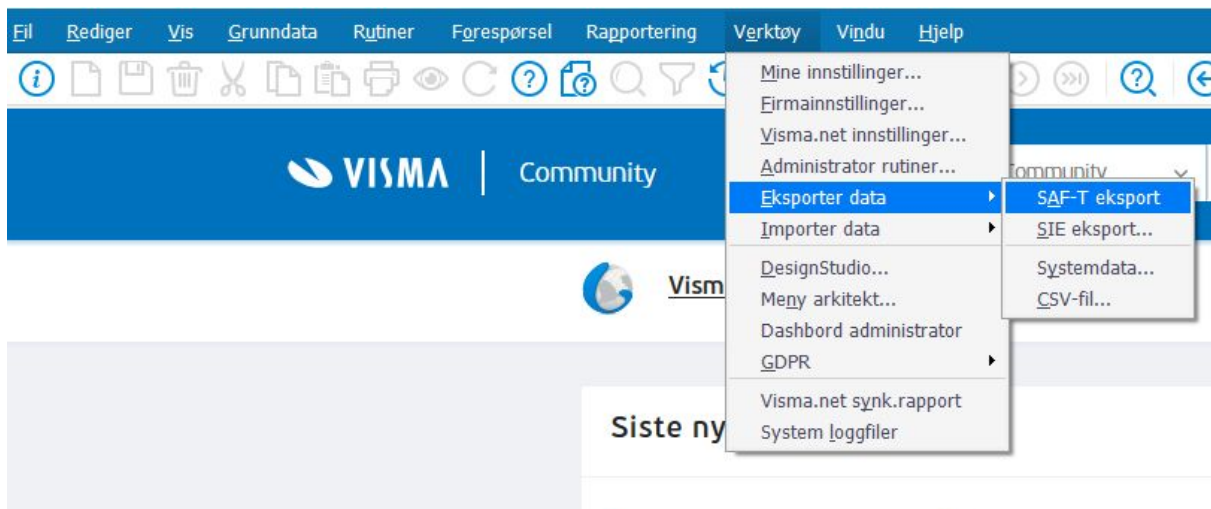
Fil Rediger Vis Grunndata Rutiner Forespørsel Rapportering Verktøy Vindu Hjelp

VISMA | Community

Community

Vism

Siste ny

Mine innstillinger...
Firmainnstillinger...
Visma.net innstillinger...
Administrator rutiner...
Eksporter data
Importer data
DesignStudio...
Meny arkitekt...
Dashbord administrator
GDPR
Visma.net synk.rapport
System loggfiler

SAF-T eksport
SIE eksport...
Systemdata...
CSV-fil...